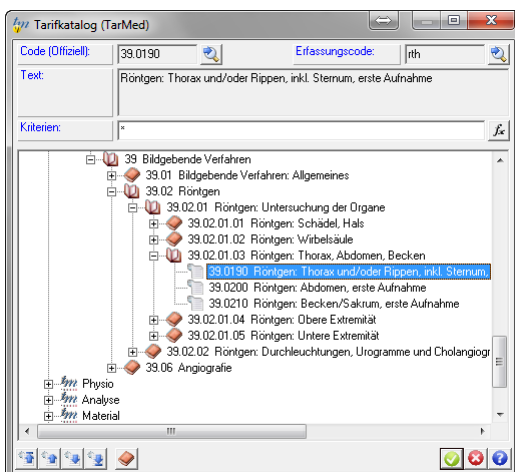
Tarifkatalog (TarMed)

Code (Offiziell): 39.0190
Erfassungscode: rth

Text: Röntgen: Thorax und/oder Rippen, inkl. Sternum, erste Aufnahme

Kriterien: *

39 Bildgebende Verfahren
39.01 Bildgebende Verfahren: Allgemeines
39.02 Röntgen
39.02.01 Röntgen: Untersuchung der Organe
39.02.01.01 Röntgen: Schädel, Hals
39.02.01.02 Röntgen: Wirbelsäule
39.02.01.03 Röntgen: Thorax, Abdomen, Becken
39.0190 Röntgen: Thorax und/oder Rippen, inkl. Sternum,
39.0200 Röntgen: Abdomen, erste Aufnahme
39.0210 Röntgen: Becken/Sakrum, erste Aufnahme
39.02.01.04 Röntgen: Obere Extremität
39.02.01.05 Röntgen: Untere Extremität
39.02.02 Röntgen: Durchleuchtungen, Urogramme und Cholangiogr
39.06 Angiografie
Physio
Analyse
Material